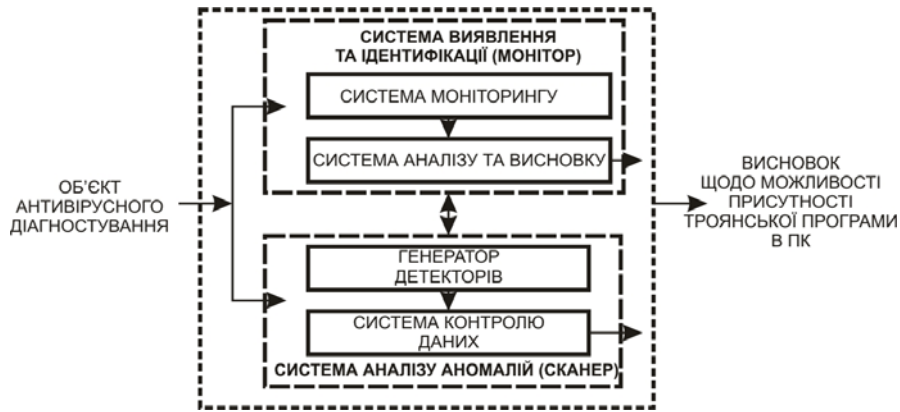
СИСТЕМА ВИЯВЛЕННЯ ТА ІДЕНТИФІКАЦІЇ (МОНІТОР)

СИСТЕМА МОНІТОРИНГУ

СИСТЕМА АНАЛІЗУ ТА ВИСНОВКУ

ОБ'ЄКТ АНТИВІРУСНОГО ДІАГНОСТУВАННЯ

ВИСНОВОК ЩОДО МОЖЛИВОСТІ ПРИСУТНОСТІ ТРОЯНСЬКОЇ ПРОГРАМИ В ПК

ГЕНЕРАТОР ДЕТЕКТОРІВ

СИСТЕМА КОНТРОЛЮ ДАНИХ

СИСТЕМА АНАЛІЗУ АНОМАЛІЙ (СКАНЕР)